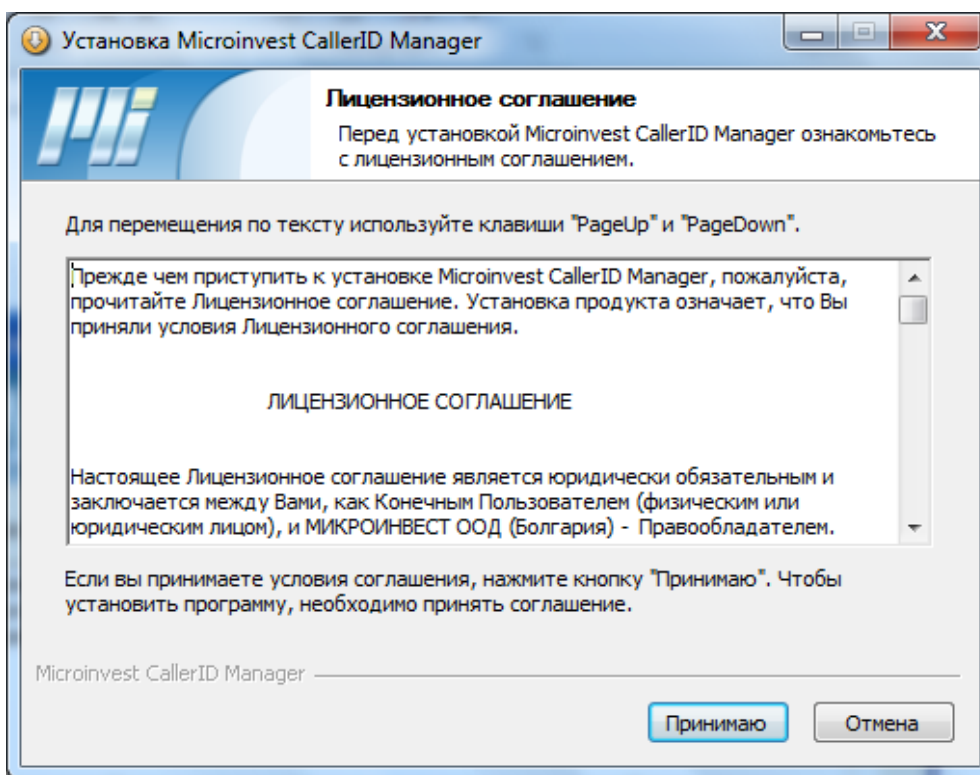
Установка Microinvest CallerID Manager

Лицензионное соглашение

Перед установкой Microinvest CallerID Manager ознакомьтесь с лицензионным соглашением.

Для перемещения по тексту используйте клавиши "PageUp" и "PageDown".

Прежде чем приступить к установке Microinvest CallerID Manager, пожалуйста, прочитайте Лицензионное соглашение. Установка продукта означает, что Вы приняли условия Лицензионного соглашения.

ЛИЦЕНЗИОННОЕ СОГЛАШЕНИЕ

Настоящее Лицензионное соглашение является юридически обязательным и заключается между Вами, как Конечным Пользователем (физическим или юридическим лицом), и МИКРОИНВЕСТ ООД (Болгария) - Правообладателем.

Если вы принимаете условия соглашения, нажмите кнопку "Принимаю". Чтобы установить программу, необходимо принять соглашение.

Microinvest CallerID Manager

Принимаю

Отмена